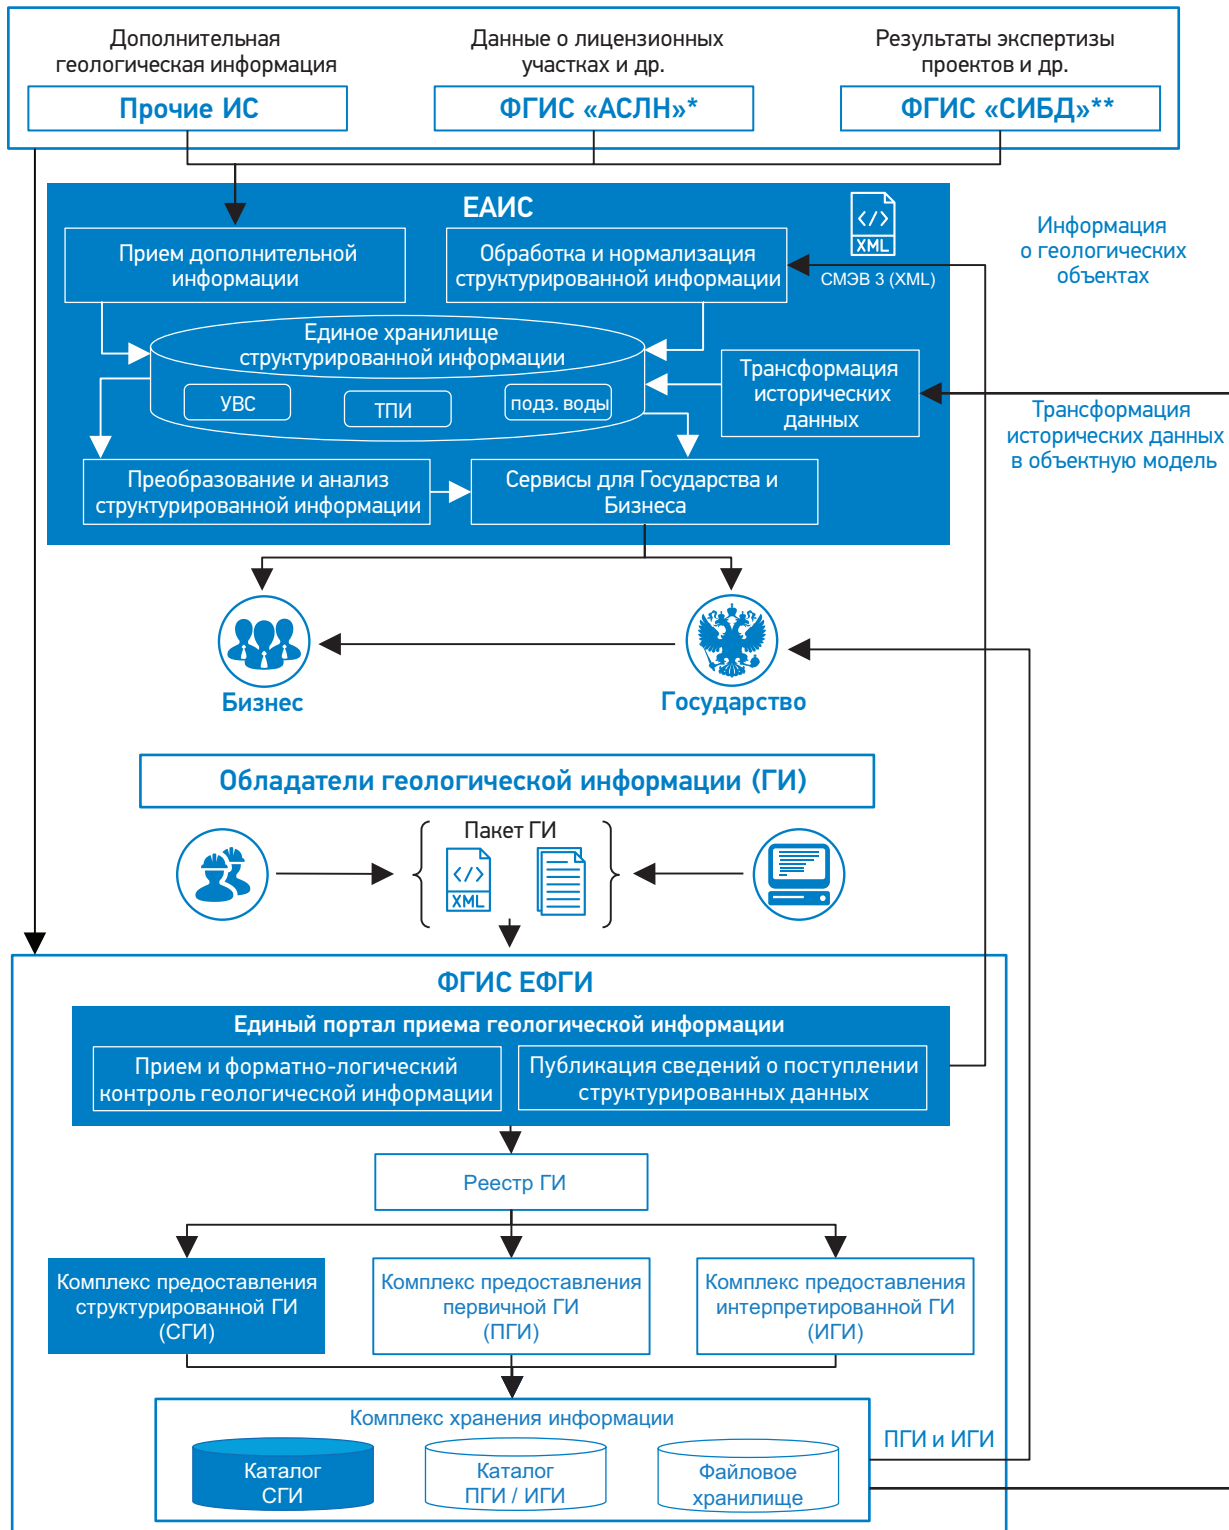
Дополнительная геологическая информация

Прочие ИС

Данные о лицензионных участках и др.

ФГИС «АСЛН»*

Результаты экспертизы проектов и др.

ФГИС «СИБД»**

ЕАИС

XML

Прием дополнительной информации

Обработка и нормализация структурированной информации

СМЭВ 3 (XML)

Информация о геологических объектах

Единое хранилище структурированной информации

УВС

ТПИ

подз. воды

Трансформация исторических данных

Трансформация исторических данных в объектную модель

Преобразование и анализ структурированной информации

Сервисы для Государства и Бизнеса

Бизнес

Государство

Обладатели геологической информации (ГИ)

Пакет ГИ

XML

ФГИС ЕФГИ

Единый портал приема геологической информации

Прием и форматно-логический контроль геологической информации

Публикация сведений о поступлении структурированных данных

Реестр ГИ

Комплекс предоставления структурированной ГИ (СГИ)

Комплекс предоставления первичной ГИ (ПГИ)

Комплекс предоставления интерпретированной ГИ (ИГИ)

Комплекс хранения информации

ПГИ и ИГИ

Каталог СГИ

Каталог ПГИ / ИГИ

Файловое хранилище